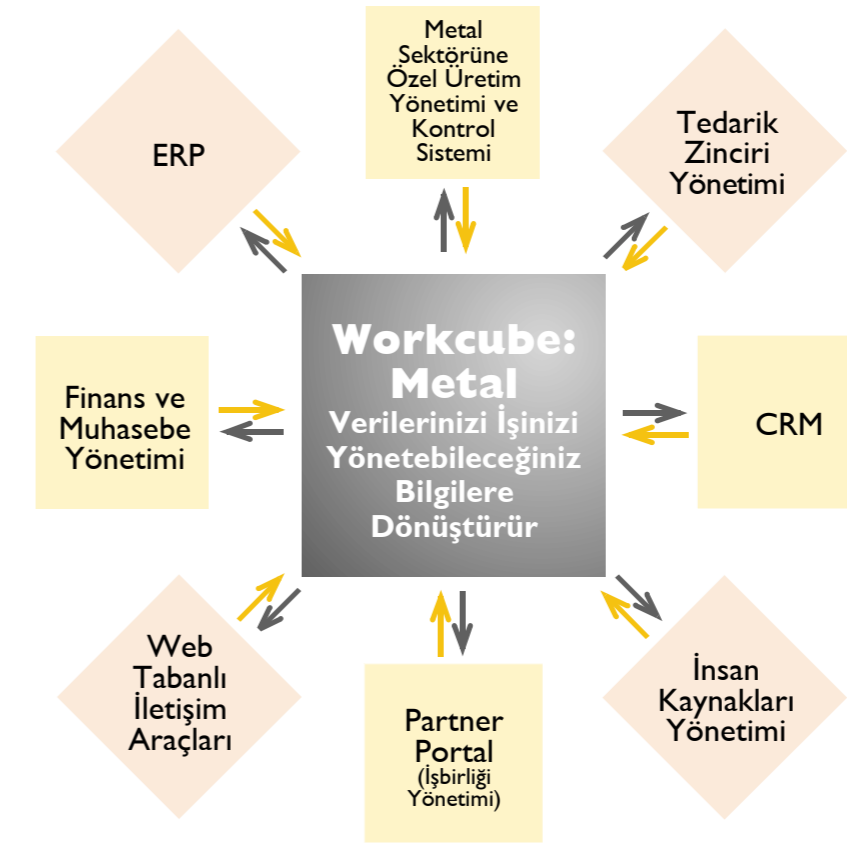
Metal Sektörüne Özel Üretim Yönetimi ve Kontrol Sistemi

ERP

Tedarik Zinciri Yönetimi

Workcube: Metal
Verilerinizi İşinizi Yönetebileceğiniz Bilgilere Dönüştürür

Finans ve Muhasebe Yönetimi

CRM

Web Tabanlı İletişim Araçları

Partner Portal (İşbirliği Yönetimi)

İnsan Kaynakları Yönetimi